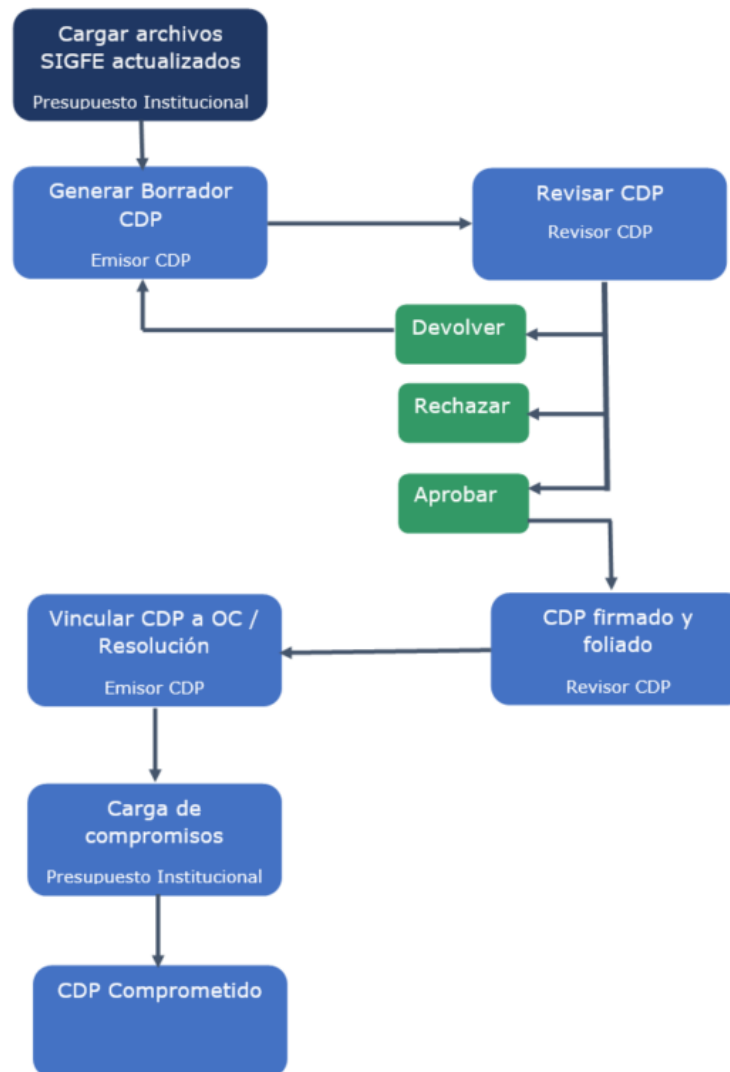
Cargar archivos SIGFE actualizados
Presupuesto Institucional

Generar Borrador CDP
Emisor CDP

Revisar CDP
Revisor CDP

Devolver

Rechazar

Aprobar

CDP firmado y foliado
Revisor CDP

Vincular CDP a OC / Resolución
Emisor CDP

Carga de compromisos
Presupuesto Institucional

CDP Comprometido